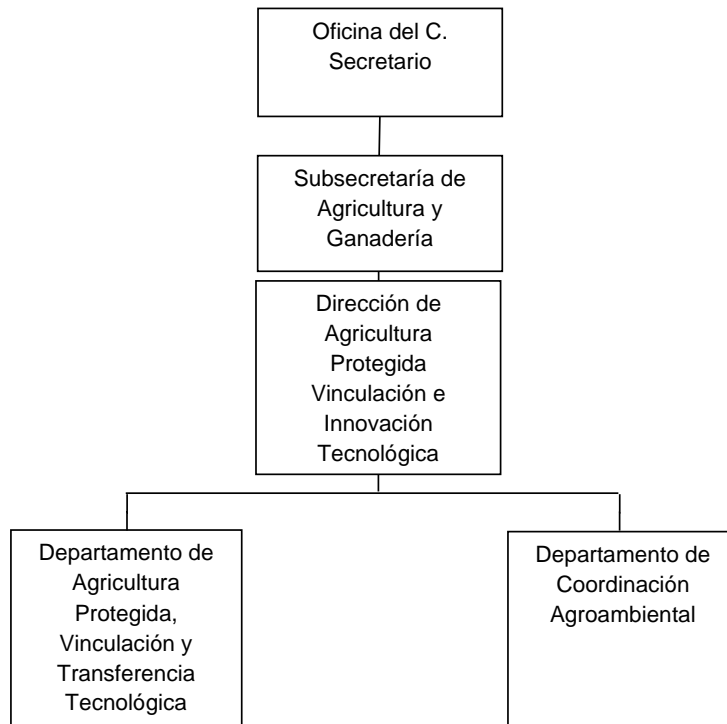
Oficina del C. Secretario

Subsecretaría de Agricultura y Ganadería

Dirección de Agricultura Protegida Vinculación e Innovación Tecnológica

Departamento de Agricultura Protegida, Vinculación y Transferencia Tecnológica

Departamento de Coordinación Agroambiental